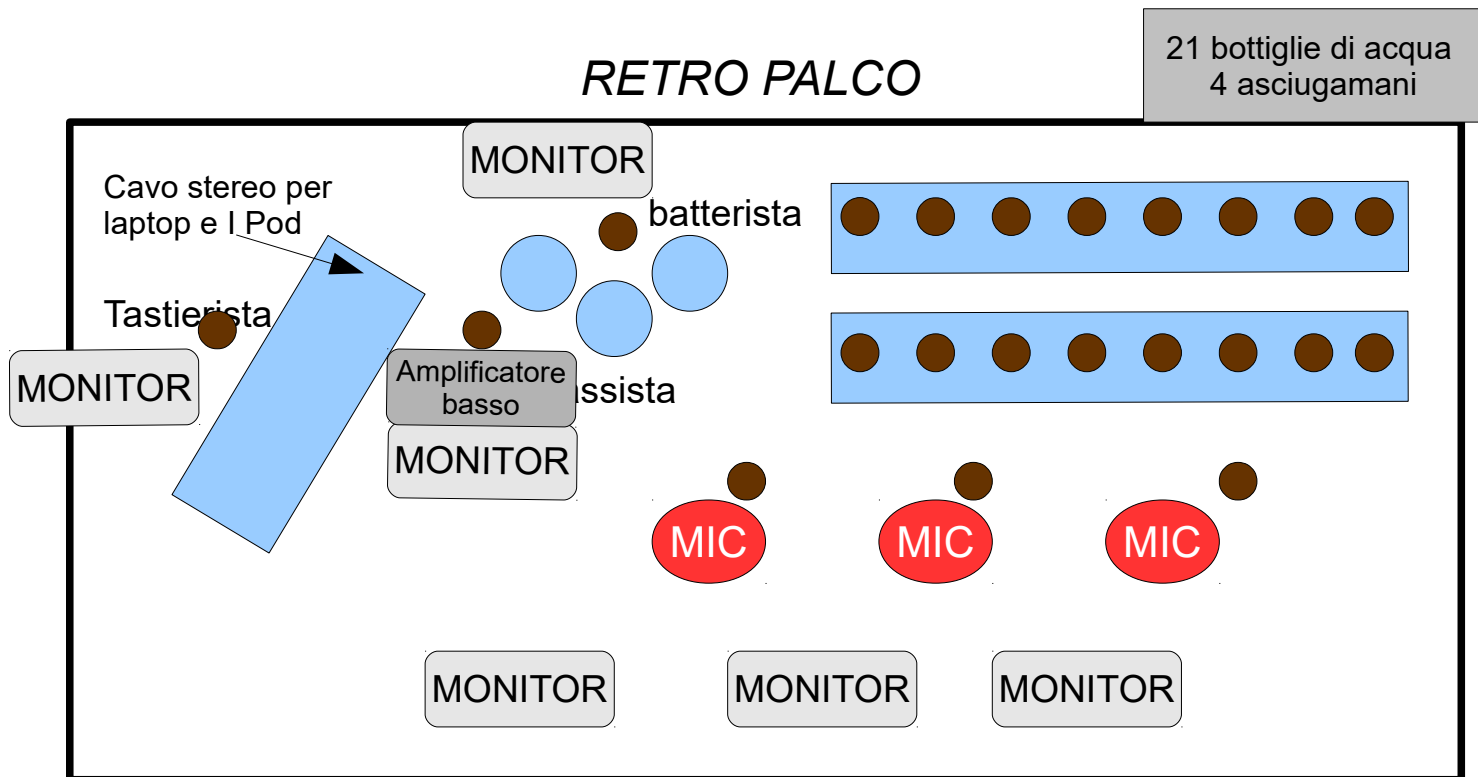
RETRO PALCO

21 bottiglie di acqua
4 asciugamani

MONITOR

Cavo stereo per laptop e I Pod

batterista

Tastierista

MONITOR

Amplificatore basso

assista

MONITOR

MIC

MIC

MIC

MONITOR

MONITOR

MONITOR